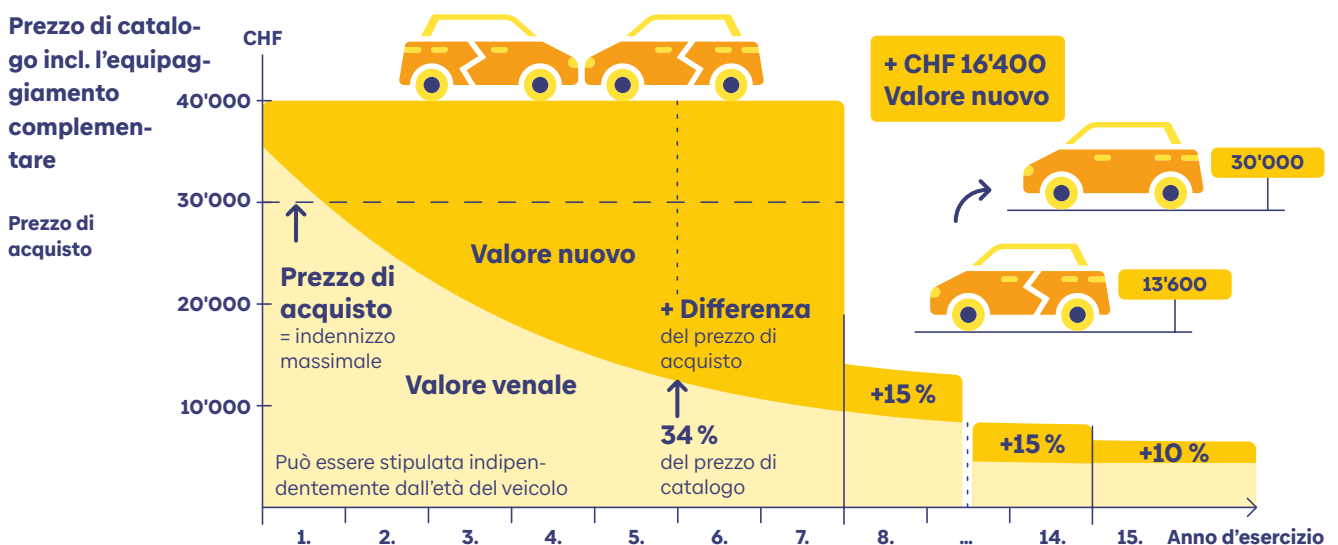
Prezzo di catalogo incl. l'equipaggiamento complementare

Prezzo di acquisto

CHF

40'000

30'000

20'000

10'000

Valore nuovo

Prezzo di acquisto
= indennizzo massimale

Valore venale

+ Differenza
del prezzo di acquisto

34 %
del prezzo di catalogo

Può essere stipulata indipendentemente dall'età del veicolo

+15 %

+15 %

+10 %

+ CHF 16'400
Valore nuovo

30'000

13'600

1. 2. 3. 4. 5. 6. 7. 8. ... 14. 15. Anno d'esercizio